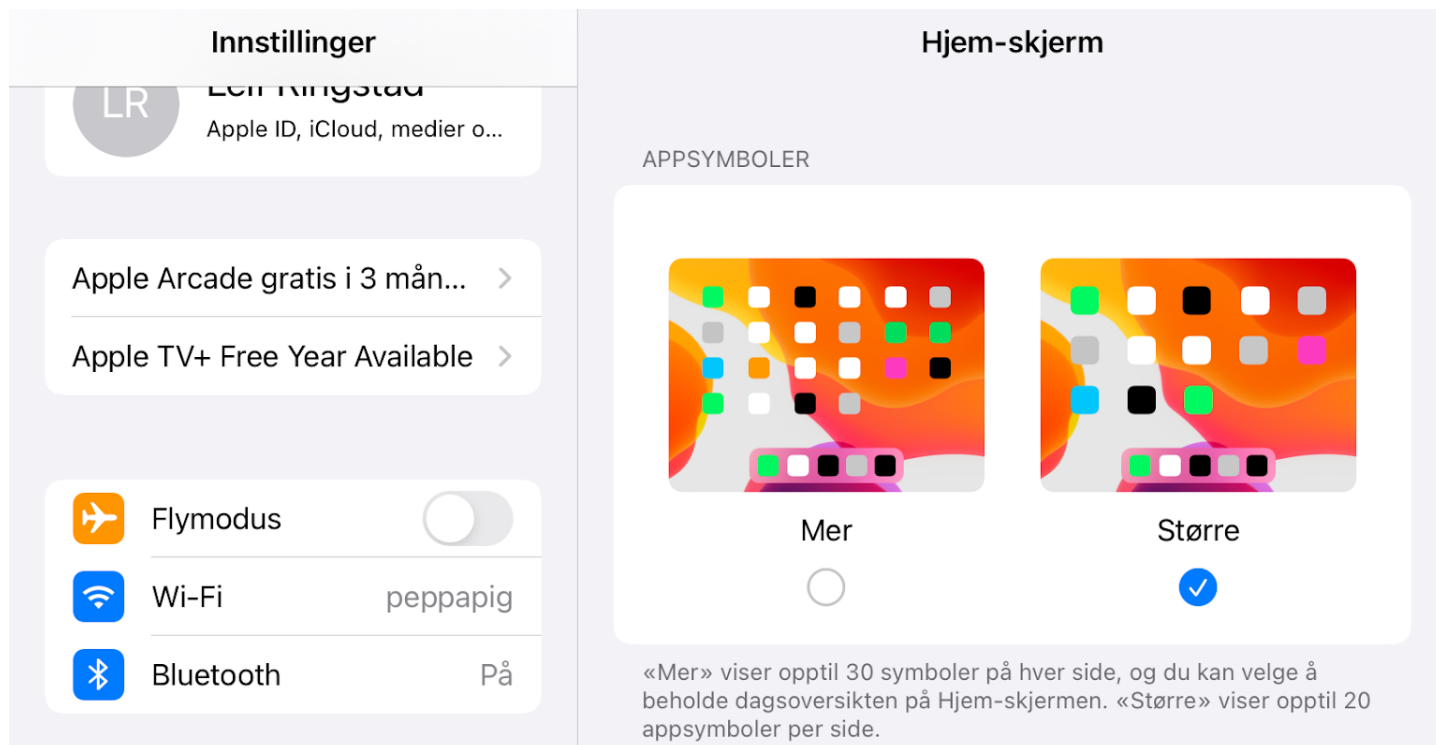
Innstillinger

LR
Leif Ringstad
Apple ID, iCloud, medier o...

Apple Arcade gratis i 3 mån...

Apple TV+ Free Year Available

Flymodus

Wi-Fi peppapig

Bluetooth På

Hjem-skjerm

APPSYMBOLER

Mer

Større

«Mer» viser opptil 30 symboler på hver side, og du kan velge å beholde dagsoversikten på Hjem-skjermen. «Større» viser opptil 20 appsymboler per side.